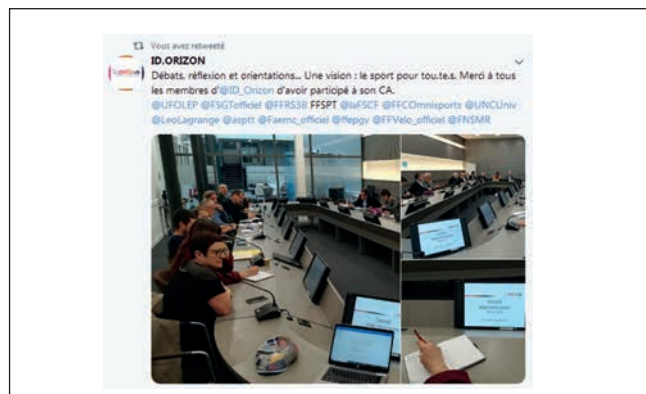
Vous avez retweeté
ID.ORIZON
Débats, réflexion et orientations... Une vision : le sport pour tou.te.s. Merci à tous les membres d'@ID_Orizon d'avoir participé à son CA.
@UFOLEP @FSGTofficiel @FFRS38 FFSPT @laFSCF @FFCOmnisports @UNCUniv @LeoLagrange @asptt @Faemc_officiel @ffepgv @FFVelo_officiel @FNSMR